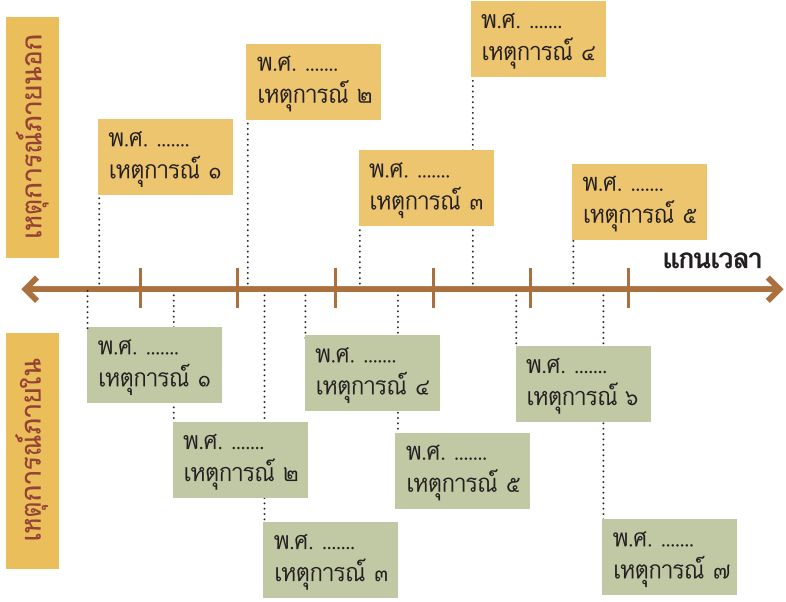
เหตุการณ์ภายนอก

พ.ศ. .......
เหตุการณ์ ๑

พ.ศ. .......
เหตุการณ์ ๒

พ.ศ. .......
เหตุการณ์ ๓

พ.ศ. .......
เหตุการณ์ ๔

พ.ศ. .......
เหตุการณ์ ๕

แกนเวลา

เหตุการณ์ภายใน

พ.ศ. .......
เหตุการณ์ ๑

พ.ศ. .......
เหตุการณ์ ๒

พ.ศ. .......
เหตุการณ์ ๓

พ.ศ. .......
เหตุการณ์ ๔

พ.ศ. .......
เหตุการณ์ ๕

พ.ศ. .......
เหตุการณ์ ๖

พ.ศ. .......
เหตุการณ์ ๗